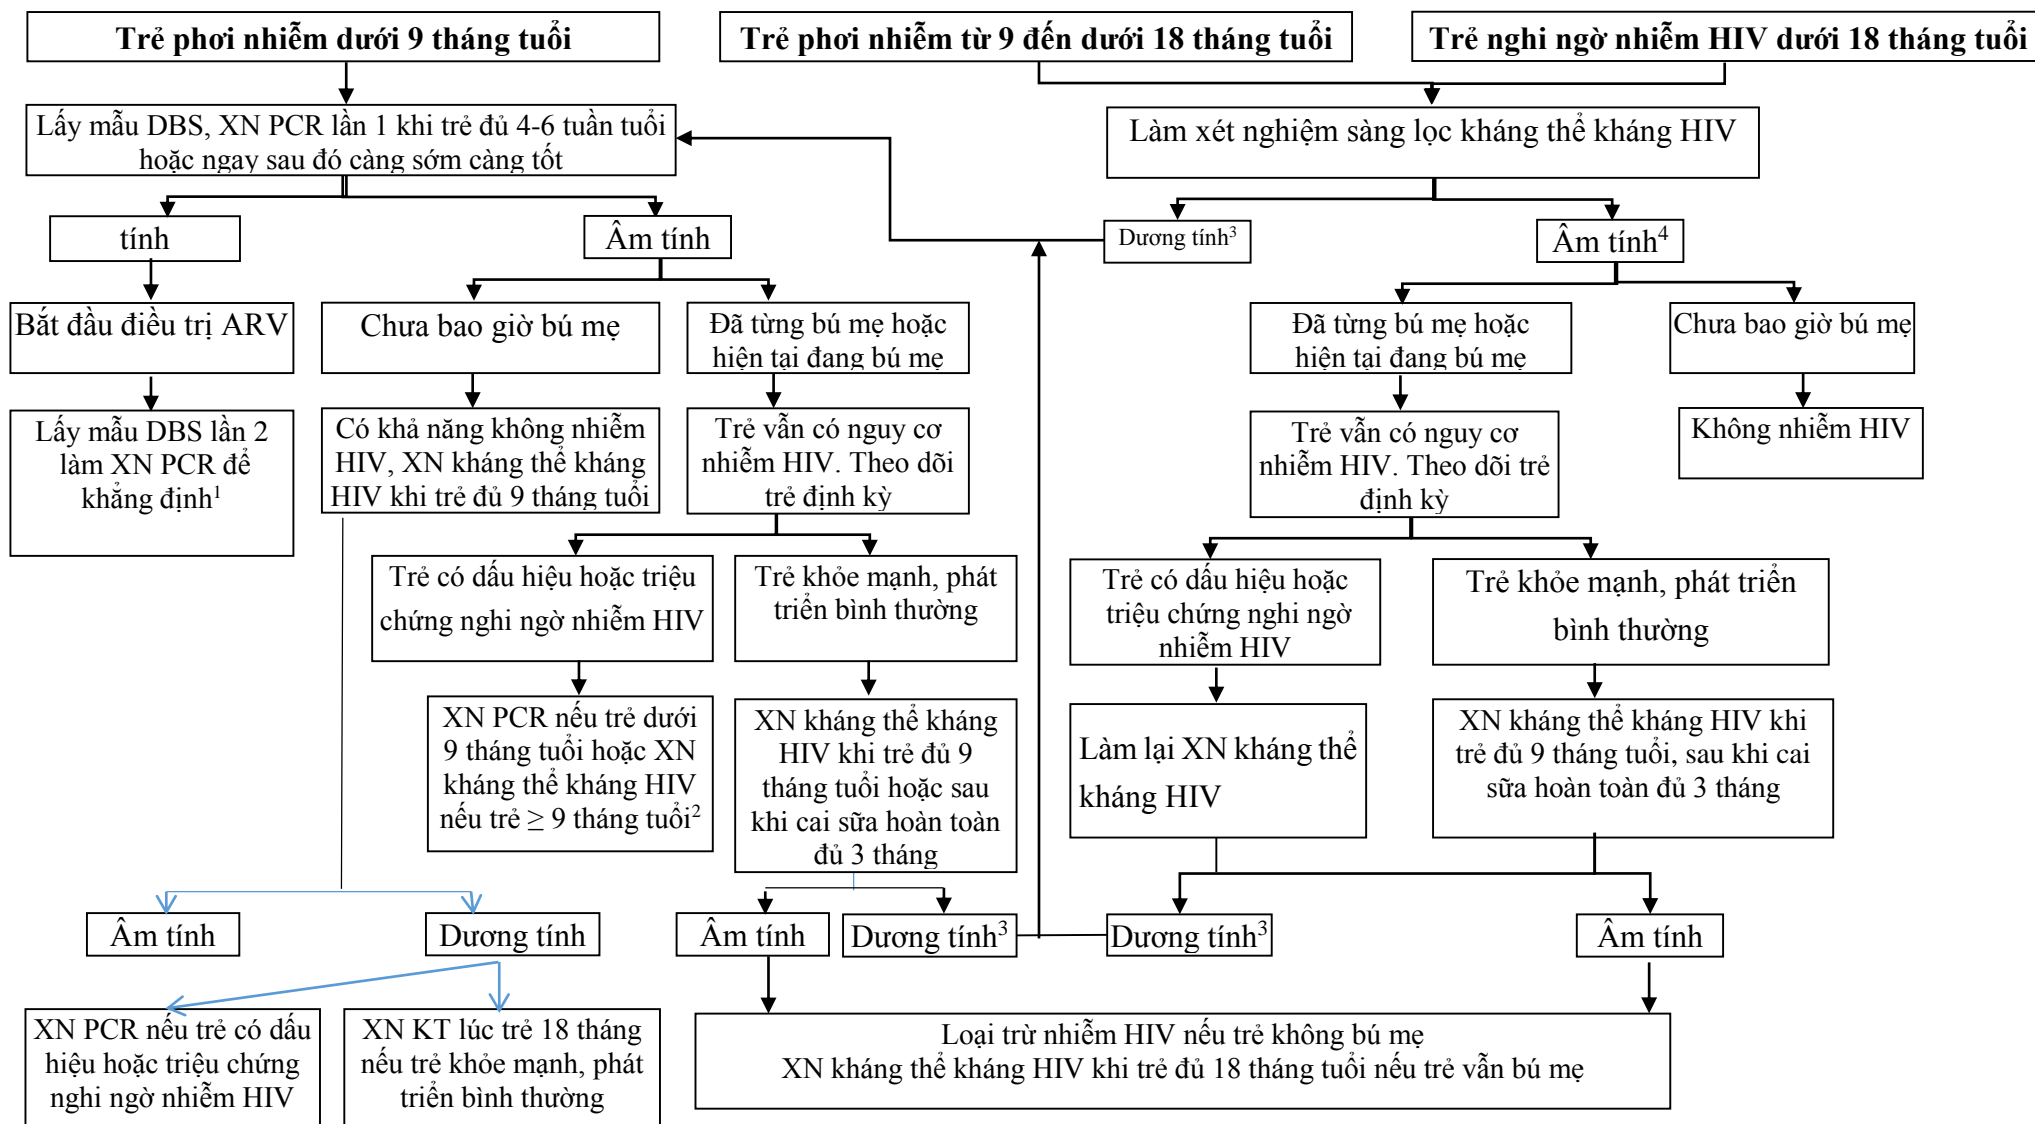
Trẻ phơi nhiễm dưới 9 tháng tuổi

Trẻ phơi nhiễm từ 9 đến dưới 18 tháng tuổi

Trẻ nghi ngờ nhiễm HIV dưới 18 tháng tuổi

Lấy mẫu DBS, XN PCR lần 1 khi trẻ đủ 4-6 tuần tuổi hoặc ngay sau đó càng sớm càng tốt

Làm xét nghiệm sàng lọc kháng thể kháng HIV

tính

Âm tính

Dương tính$^3$

Âm tính$^4$

Bắt đầu điều trị ARV

Chưa bao giờ bú mẹ

Đã từng bú mẹ hoặc hiện tại đang bú mẹ

Đã từng bú mẹ hoặc hiện tại đang bú mẹ

Chưa bao giờ bú mẹ

Lấy mẫu DBS lần 2 làm XN PCR để khẳng định$^1$

Có khả năng không nhiễm HIV, XN kháng thể kháng HIV khi trẻ đủ 9 tháng tuổi

Trẻ vẫn có nguy cơ nhiễm HIV. Theo dõi trẻ định kỳ

Trẻ vẫn có nguy cơ nhiễm HIV. Theo dõi trẻ định kỳ

Không nhiễm HIV

Trẻ có dấu hiệu hoặc triệu chứng nghi ngờ nhiễm HIV

Trẻ khỏe mạnh, phát triển bình thường

Trẻ có dấu hiệu hoặc triệu chứng nghi ngờ nhiễm HIV

Trẻ khỏe mạnh, phát triển bình thường

XN PCR nếu trẻ dưới 9 tháng tuổi hoặc XN kháng thể kháng HIV nếu trẻ $\geq$ 9 tháng tuổi$^2$

XN kháng thể kháng HIV khi trẻ đủ 9 tháng tuổi hoặc sau khi cai sữa hoàn toàn đủ 3 tháng

Làm lại XN kháng thể kháng HIV

XN kháng thể kháng HIV khi trẻ đủ 9 tháng tuổi, sau khi cai sữa hoàn toàn đủ 3 tháng

Âm tính

Dương tính

Âm tính

Dương tính$^3$

Dương tính$^3$

Âm tính

XN PCR nếu trẻ có dấu hiệu hoặc triệu chứng nghi ngờ nhiễm HIV

XN KT lúc trẻ 18 tháng nếu trẻ khỏe mạnh, phát triển bình thường

Loại trừ nhiễm HIV nếu trẻ không bú mẹ
XN kháng thể kháng HIV khi trẻ đủ 18 tháng tuổi nếu trẻ vẫn bú mẹ